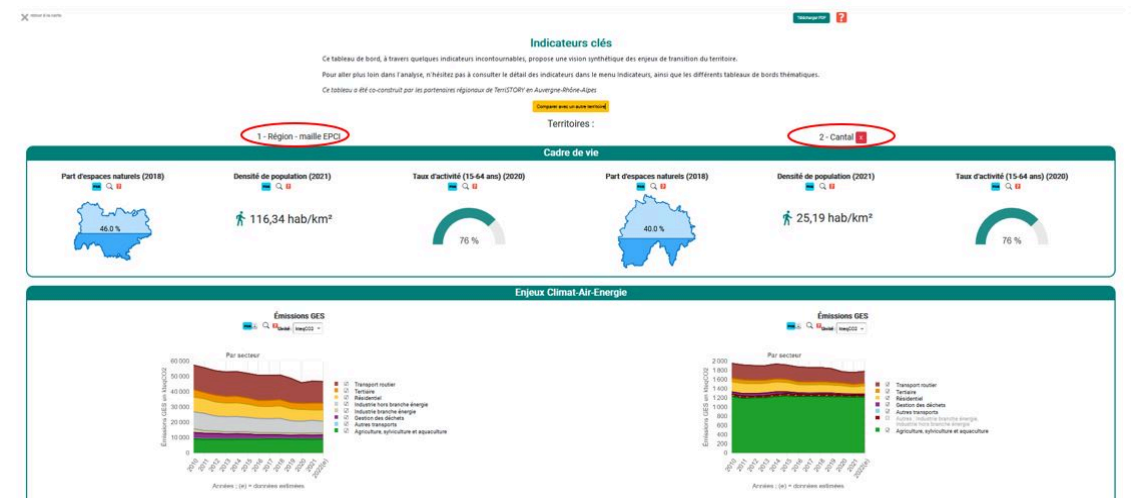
Retour à la carte

Télécharger PDF ?

Indicateurs clés

Ce tableau de bord, à travers quelques indicateurs incontournables, propose une vision synthétique des enjeux de transition du territoire.

Pour aller plus loin dans l'analyse, n'hésitez pas à consulter le détail des indicateurs dans le menu Indicateurs, ainsi que les différents tableaux de bords thématiques.

Ce tableau a été co-construit par les partenaires régionaux de TerriSTORY en Auvergne-Rhône-Alpes

Comparer avec un autre territoire

Territoires :

1 - Région - maille EPCI

2 - Cantal x

Cadre de vie

Part d'espaces naturels (2018)

46.0 %

Densité de population (2021)

116,34 hab/km²

Taux d'activité (15-64 ans) (2020)

76 %

Part d'espaces naturels (2018)

40.0 %

Densité de population (2021)

25,19 hab/km²

Taux d'activité (15-64 ans) (2020)

76 %

Enjeux Climat-Air-Energie

Émissions GES

Unité teqCO2

Par secteur

60 000
50 000
40 000
30 000
20 000
10 000
0

Émissions GES en kteqCO2

Transport routier
Tertiaire
Résidentiel
Industrie hors branche énergie
Industrie branche énergie
Gestion des déchets
Autres transports
Agriculture, sylviculture et aquaculture

2010 2011 2012 2013 2014 2015 2016 2017 2018 2019 2020 2021 2022(e)

Années ; (e) = données estimées

Émissions GES

Unité teqCO2

Par secteur

2 000
1 800
1 600
1 400
1 200
1 000
800
600
400
200
0

Émissions GES en kteqCO2

Transport routier
Tertiaire
Résidentiel
Gestion des déchets
Autres transports
Autres transports : Industrie branche énergie
Industrie hors branche énergie
Agriculture, sylviculture et aquaculture

2010 2011 2012 2013 2014 2015 2016 2017 2018 2019 2020 2021 2022(e)

Années ; (e) = données estimées